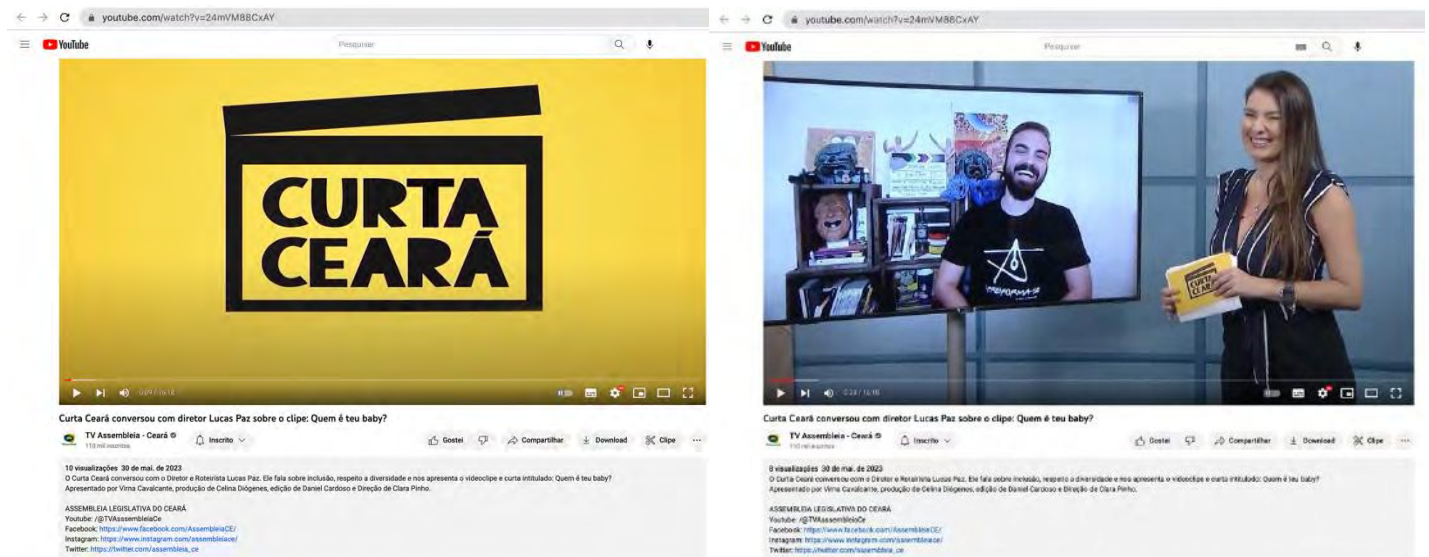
youtube.com/watch?v=24mVM88CxAY

YouTube

Pesquisar

CURTA CEARÁ

0:24 / 15:18

Curta Ceará conversou com diretor Lucas Paz sobre o clipe: Quem é teu baby?

TV Assembleia - Ceará
110 mil inscritos

Inscrito

Gostei

Compartilhar

Download

Clipe

10 visualizações 30 de mai. de 2023
O Curta Ceará conversou com o Diretor e Roteirista Lucas Paz. Ele fala sobre inclusão, respeito a diversidade e nos apresenta o videoclipe e curta intitulado: Quem é teu baby?
Apresentado por Virna Cavalcante, produção de Celina Diógenes, edição de Daniel Cardoso e Direção de Clara Pinho.

ASSEMBLEIA LEGISLATIVA DO CEARÁ
Youtube: /@TVAssembleiaCe
Facebook: https://www.facebook.com/AssembleiaCE/
Instagram: https://www.instagram.com/assembleiace/
Twitter: https://twitter.com/assembleia_ce

youtube.com/watch?v=24mVM88CxAY

YouTube

Pesquisar

CURTA CEARÁ

0:23 / 15:18

Curta Ceará conversou com diretor Lucas Paz sobre o clipe: Quem é teu baby?

TV Assembleia - Ceará
110 mil inscritos

Inscrito

Gostei

Compartilhar

Download

Clipe

8 visualizações 30 de mai. de 2023
O Curta Ceará conversou com o Diretor e Roteirista Lucas Paz. Ele fala sobre inclusão, respeito a diversidade e nos apresenta o videoclipe e curta intitulado: Quem é teu baby?
Apresentado por Virna Cavalcante, produção de Celina Diógenes, edição de Daniel Cardoso e Direção de Clara Pinho.

ASSEMBLEIA LEGISLATIVA DO CEARÁ
Youtube: /@TVAssembleiaCe
Facebook: https://www.facebook.com/AssembleiaCE/
Instagram: https://www.instagram.com/assembleiace/
Twitter: https://twitter.com/assembleia_ce